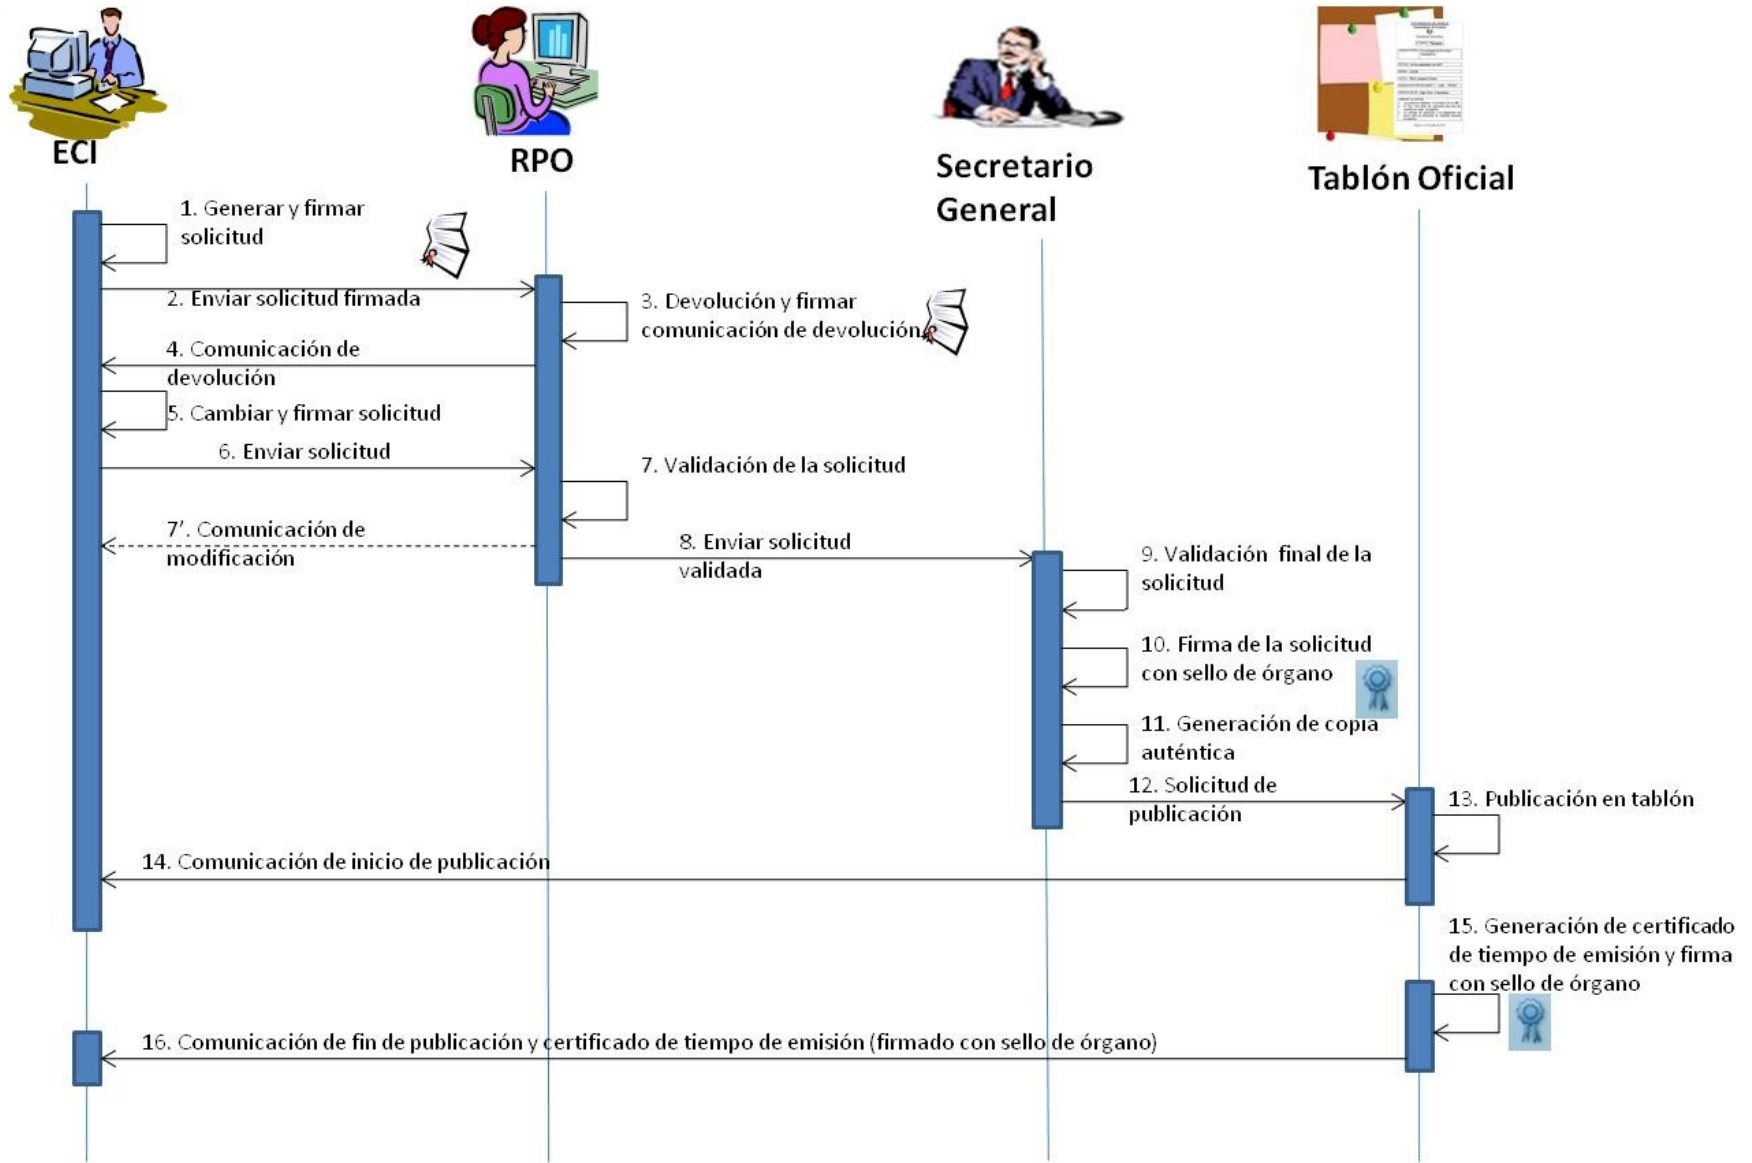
ECI

RPO

Secretario General

Tablón Oficial

1. Generar y firmar solicitud

2. Enviar solicitud firmada

3. Devolución y firmar comunicación de devolución

4. Comunicación de devolución

5. Cambiar y firmar solicitud

6. Enviar solicitud

7. Validación de la solicitud

7'. Comunicación de modificación

8. Enviar solicitud validada

9. Validación final de la solicitud

10. Firma de la solicitud con sello de órgano

11. Generación de copia auténtica

12. Solicitud de publicación

13. Publicación en tablón

14. Comunicación de inicio de publicación

15. Generación de certificado de tiempo de emisión y firma con sello de órgano

16. Comunicación de fin de publicación y certificado de tiempo de emisión (firmado con sello de órgano)